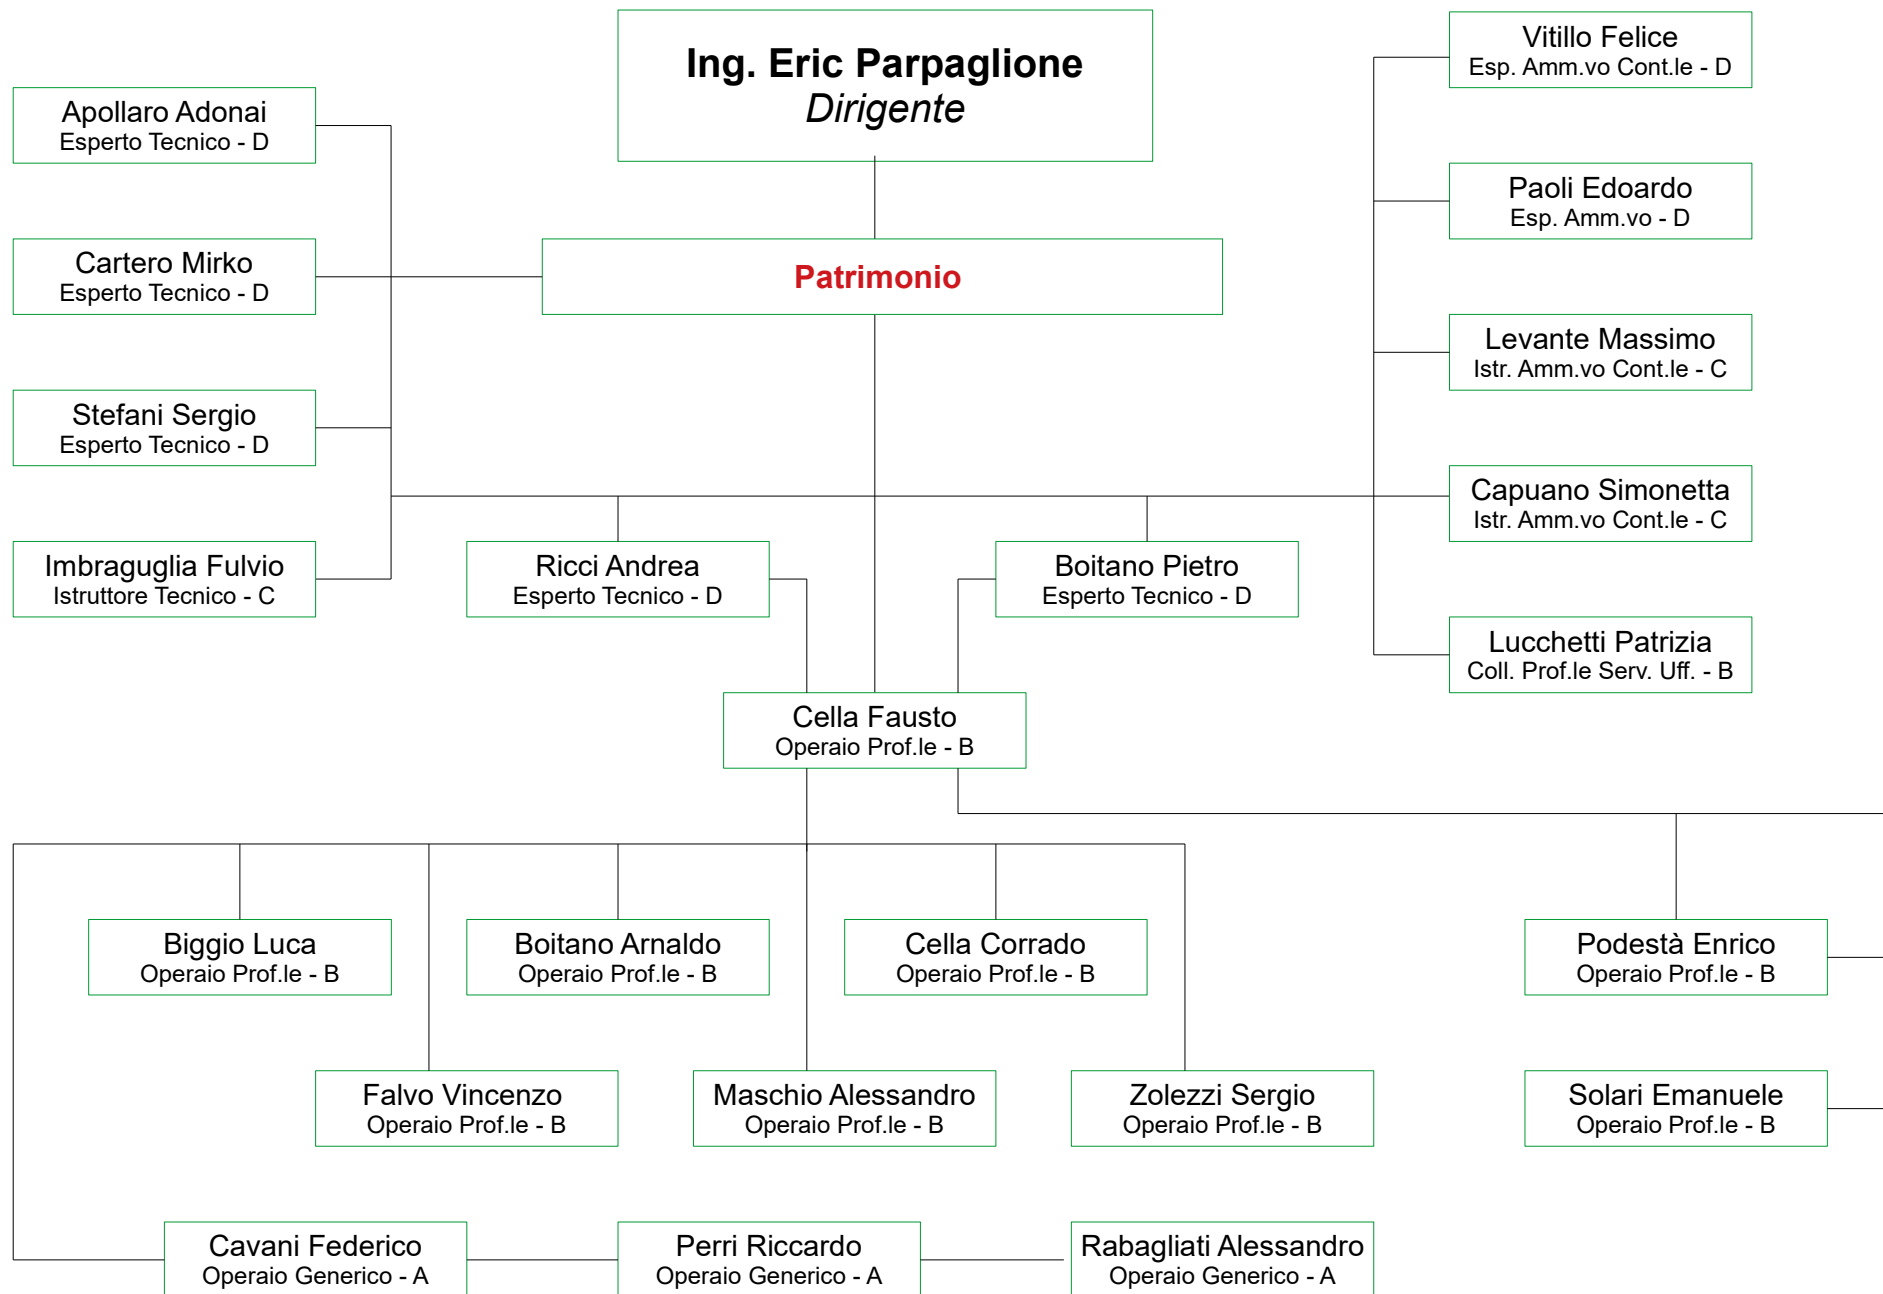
Ing. Eric Parpaglione
Dirigente

Patrimonio

Apollaro Adonai
Esperto Tecnico - D

Cartero Mirko
Esperto Tecnico - D

Stefani Sergio
Esperto Tecnico - D

Imbraguglia Fulvio
Istruttore Tecnico - C

Vitillo Felice
Esp. Amm.vo Cont.le - D

Paoli Edoardo
Esp. Amm.vo - D

Levante Massimo
Istr. Amm.vo Cont.le - C

Capuano Simonetta
Istr. Amm.vo Cont.le - C

Lucchetti Patrizia
Coll. Prof.le Serv. Uff. - B

Ricci Andrea
Esperto Tecnico - D

Boitano Pietro
Esperto Tecnico - D

Cella Fausto
Operaio Prof.le - B

Biggio Luca
Operaio Prof.le - B

Boitano Arnaldo
Operaio Prof.le - B

Cella Corrado
Operaio Prof.le - B

Podestà Enrico
Operaio Prof.le - B

Falvo Vincenzo
Operaio Prof.le - B

Maschio Alessandro
Operaio Prof.le - B

Zolezzi Sergio
Operaio Prof.le - B

Solari Emanuele
Operaio Prof.le - B

Cavani Federico
Operaio Generico - A

Perri Riccardo
Operaio Generico - A

Rabagliati Alessandro
Operaio Generico - A